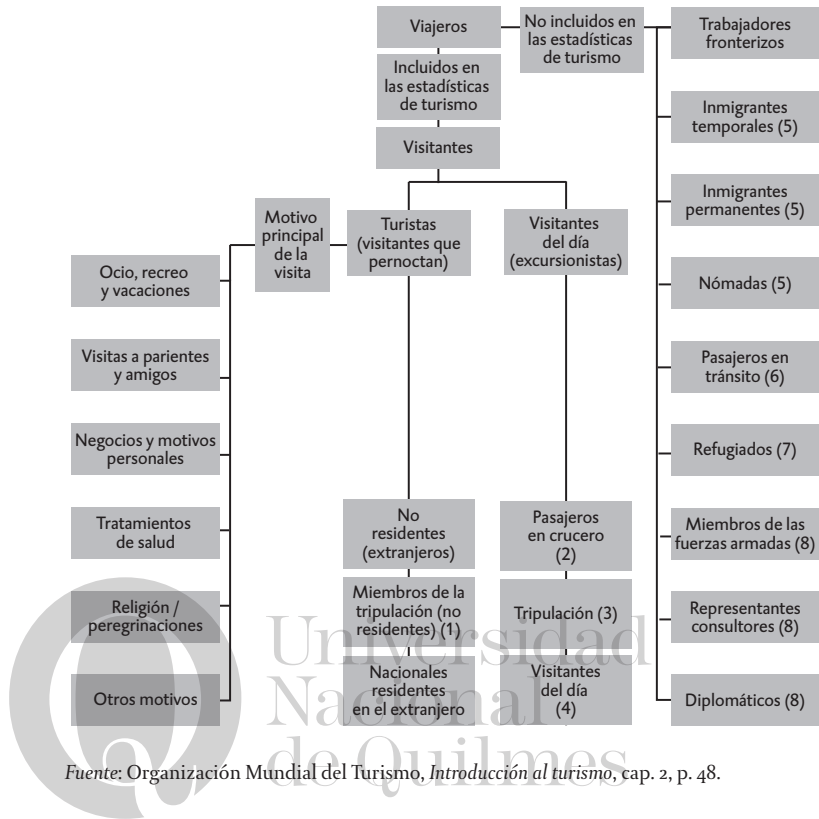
Viajeros

No incluidos en las estadísticas de turismo

Incluidos en las estadísticas de turismo

Visitantes

Motivo principal de la visita

Turistas (visitantes que pernoctan)

Visitantes del día (excursionistas)

Ocio, recreo y vacaciones

Visitas a parientes y amigos

Negocios y motivos personales

Tratamientos de salud

Religión / peregrinaciones

Otros motivos

No residentes (extranjeros)

Miembros de la tripulación (no residentes) (1)

Nacionales residentes en el extranjero

Pasajeros en crucero (2)

Tripulación (3)

Visitantes del día (4)

Trabajadores fronterizos

Inmigrantes temporales (5)

Inmigrantes permanentes (5)

Nómadas (5)

Pasajeros en tránsito (6)

Refugiados (7)

Miembros de las fuerzas armadas (8)

Representantes consultores (8)

Diplomáticos (8)

Universidad Nacional de Quilmes

Fuente: Organización Mundial del Turismo, Introducción al turismo, cap. 2, p. 48.